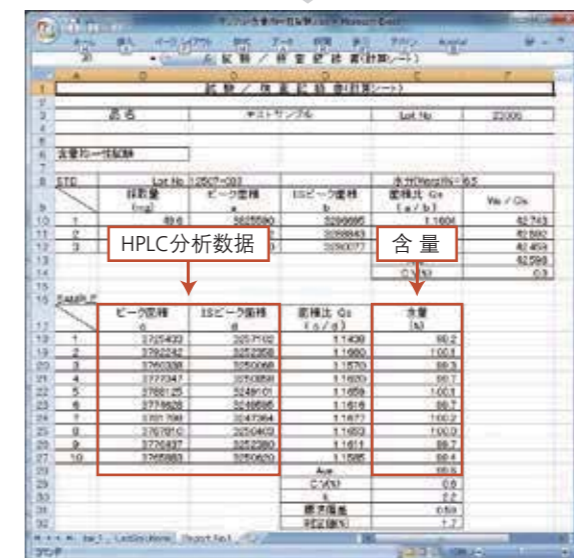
HPLC分析数据

含 量

試 験 / 検 査 記 録 書(計算シート)

品 名 | ◆◆サンプル | Lot No | 22005

含量均一性試験

STD | Lot No 12507-003 | | 水分(Water)% = 6.5

| | 秤取量 (mg) | ピーク面積 a | ISピーク面積 b | 面積比 Qs (a / b) | Ws / Qs |
|---|---|---|---|---|---|
| 1 | 49.6 | 3825580 | 3286665 | 1.1604 | 42.743 |
| 2 | | | 3288843 | | 42.592 |
| 3 | | | 3290077 | | 42.459 |
| | | | | | 42.598 |
| | | | | C.V.(%) | 0.3 |

SAMPLE

| | ピーク面積 c | ISピーク面積 d | 面積比 Qt (c / d) | 含量 (%) |
|---|---|---|---|---|
| 1 | 3725433 | 3257102 | 1.1438 | 99.2 |
| 2 | 3782242 | 3252358 | 1.1660 | 100.1 |
| 3 | 3760338 | 3250068 | 1.1570 | 99.3 |
| 4 | 3777347 | 3250858 | 1.1620 | 99.7 |
| 5 | 3766125 | 3249101 | 1.1659 | 100.1 |
| 6 | 3778826 | 3248686 | 1.1619 | 99.7 |
| 7 | 3749766 | 3247964 | 1.1677 | 100.2 |
| 8 | 3767910 | 3250402 | 1.1653 | 100.0 |
| 9 | 3776437 | 3252380 | 1.1611 | 99.7 |
| 10 | 3765883 | 3250620 | 1.1585 | 99.4 |
| | | | Ave. | 99.8 |
| | | | C.V.(%) | 0.8 |
| | | | k | 2.2 |
| | | | 標準偏差 | 0.59 |
| | | | 判定値(%) | 1.7 |